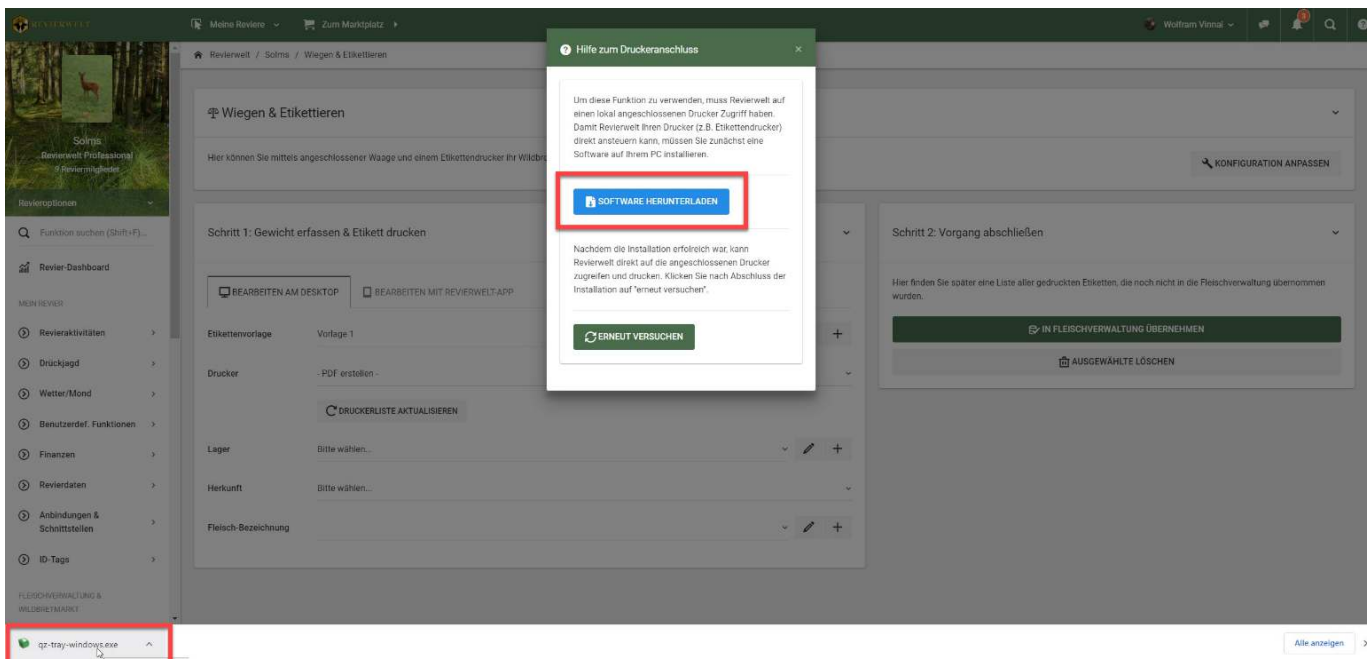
REVIERWELT

Meine Reviere
Zum Marktplatz

Wolfram Vinnai

Solms
Revierwelt Professional
9 Reviermitglieder

Revieroptionen

Funktion suchen (Shift+F)...

Revier-Dashboard

MEIN REVIER

Revieraktivitäten

Drückjagd

Wetter/Mond

Benutzerdef. Funktionen

Finanzen

Revierdaten

Anbindungen & Schnittstellen

ID-Tags

FLEISCHVERWALTUNG & WILDBRETMARKT

Revierwelt / Solms / Wiegen & Etikettieren

Wiegen & Etikettieren

Hier können Sie mittels angeschlossener Waage und einem Etikettendrucker Ihr Wildbre

KONFIGURATION ANPASSEN

Schritt 1: Gewicht erfassen & Etikett drucken

BEARBEITEN AM DESKTOP
BEARBEITEN MIT REVIERWELT-APP

Etikettenvorlage
Vorlage 1

Drucker
- PDF erstellen -

DRUCKERLISTE AKTUALISIEREN

Lager
Bitte wählen...

Herkunft
Bitte wählen...

Fleisch-Bezeichnung

Schritt 2: Vorgang abschließen

Hier finden Sie später eine Liste aller gedruckten Etiketten, die noch nicht in die Fleischverwaltung übernommen wurden.

IN FLEISCHVERWALTUNG ÜBERNEHMEN

AUSGEWÄHLTE LÖSCHEN

Hilfe zum Druckeranschluss

Um diese Funktion zu verwenden, muss Revierwelt auf einen lokal angeschlossenen Drucker Zugriff haben. Damit Revierwelt Ihren Drucker (z.B. Etikettendrucker) direkt ansteuern kann, müssen Sie zunächst eine Software auf Ihrem PC installieren.

SOFTWARE HERUNTERLADEN

Nachdem die Installation erfolgreich war, kann Revierwelt direkt auf die angeschlossenen Drucker zugreifen und drucken. Klicken Sie nach Abschluss der Installation auf "erneut versuchen".

ERNEUT VERSUCHEN

qz-tray-windows.exe

Alle anzeigen